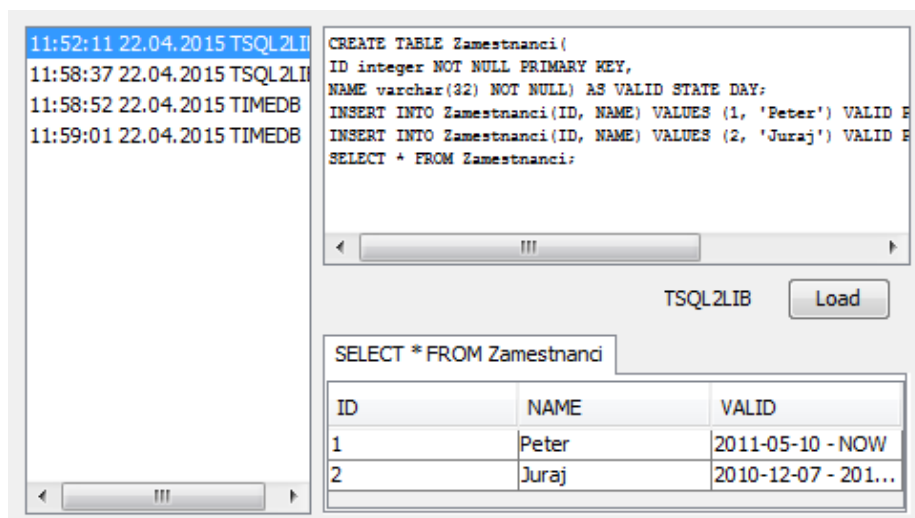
11:52:11 22.04.2015 TSQL2LI
11:58:37 22.04.2015 TSQL2LI
11:58:52 22.04.2015 TIMEDB
11:59:01 22.04.2015 TIMEDB

CREATE TABLE Zamestnanci(
ID integer NOT NULL PRIMARY KEY,
NAME varchar(32) NOT NULL) AS VALID STATE DAY;
INSERT INTO Zamestnanci(ID, NAME) VALUES (1, 'Peter') VALID P
INSERT INTO Zamestnanci(ID, NAME) VALUES (2, 'Juraj') VALID P
SELECT * FROM Zamestnanci;

TSQL2LIB

Load

SELECT * FROM Zamestnanci

| ID | NAME | VALID |
|---|---|---|
| 1 | Peter | 2011-05-10 - NOW |
| 2 | Juraj | 2010-12-07 - 201... |